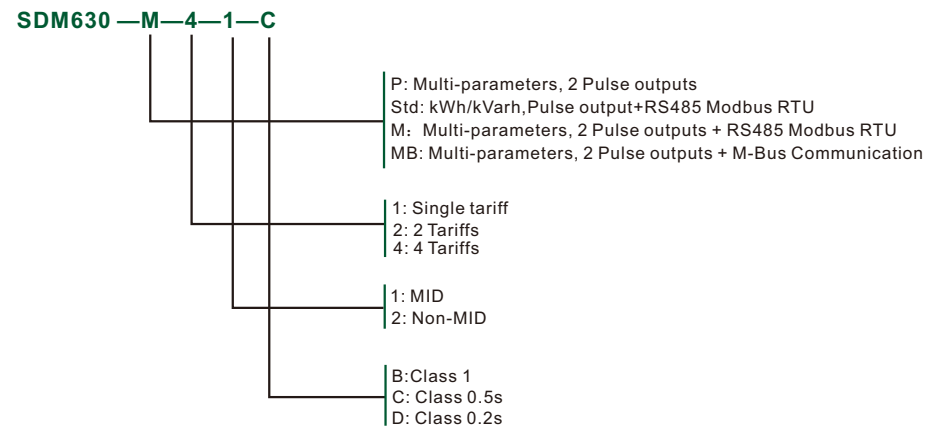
SDM630 —M—4—1—C

P: Multi-parameters, 2 Pulse outputs
Std: kWh/kVarh,Pulse output+RS485 Modbus RTU
M：Multi-parameters, 2 Pulse outputs + RS485 Modbus RTU
MB: Multi-parameters, 2 Pulse outputs + M-Bus Communication

1: Single tariff
2: 2 Tariffs
4: 4 Tariffs

1: MID
2: Non-MID

B:Class 1
C: Class 0.5s
D: Class 0.2s